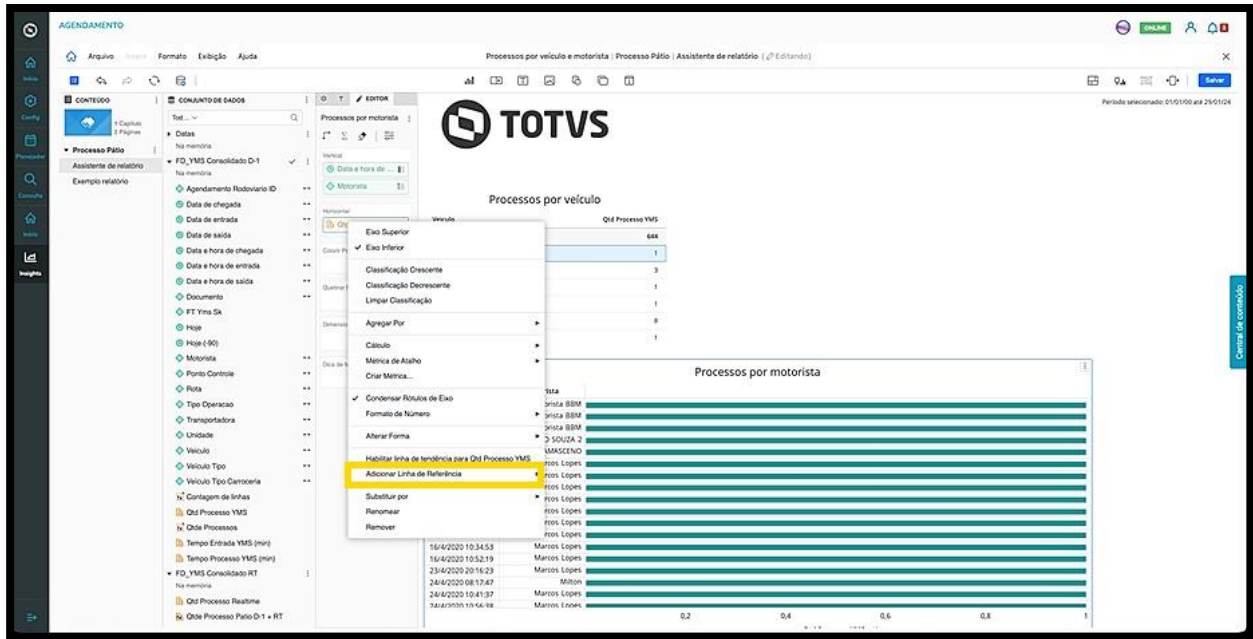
AGENDAMENTO

ONLINE

Arquivo Inserir Formato Exibição Ajuda

Processos por veículo e motorista | Processo Pátio | Assistente de relatório | Editando

Salvar

Período selecionado: 01/01/00 até 29/01/24

Início
Config
Planejador
Consulta
Início
Insights

CONTEÚDO
1 Capítulo
2 Páginas
Processo Pátio
Assistente de relatório
Exemplo relatório

CONJUNTO DE DADOS
Tod...
Datas
Na memória
FD_YMS Consolidado D-1
Na memória
Agendamento Rodoviario ID
Data de chegada
Data de entrada
Data de saída
Data e hora de chegada
Data e hora de entrada
Data e hora de saída
Documento
FT Yms Sk
Hoje
Hoje (-90)
Motorista
Ponto Controle
Rota
Tipo Operacao
Transportadora
Unidade
Veiculo
Veiculo Tipo
Veiculo Tipo Carroceria
Contagem de linhas
Qtd Processo YMS
Qtde Processos
Tempo Entrada YMS (min)
Tempo Processo YMS (min)
FD_YMS Consolidado RT
Na memória
Qtd Processo Realtime
Qtde Processo Patio D-1 + RT

EDITOR
Processos por motorista
Vertical
Data e hora de ...
Motorista
Horizontal
Qtd
Cores
Quebrar
Dimensão
Dica de

TOTVS

Processos por veículo
Veículo
Qtd Processo YMS
644
1
3
1
1
8
1

Eixo Superior
Eixo Inferior
Classificação Crescente
Classificação Decrescente
Limpar Classificação
Agregar Por
Cálculo
Métrica de Atalho
Criar Métrica...
Condensar Rótulos de Eixo
Formato de Número
Alterar Forma
Habilitar linha de tendência para Qtd Processo YMS
Adicionar Linha de Referência
Substituir por
Renomear
Remover

Processos por motorista
rista
prista BBM
prista BBM
prista BBM
D SOUZA 2
AMASCENO
rcos Lopes
rcos Lopes
rcos Lopes
rcos Lopes
rcos Lopes
rcos Lopes
rcos Lopes
16/4/2020 10:34:53 Marcos Lopes
16/4/2020 10:52:19 Marcos Lopes
23/4/2020 20:16:23 Marcos Lopes
24/4/2020 08:17:47 Milton
24/4/2020 10:41:37 Marcos Lopes
24/4/2020 10:56:38 Marcos Lopes
0,2 0,4 0,6 0,8 1

Central de conteúdo